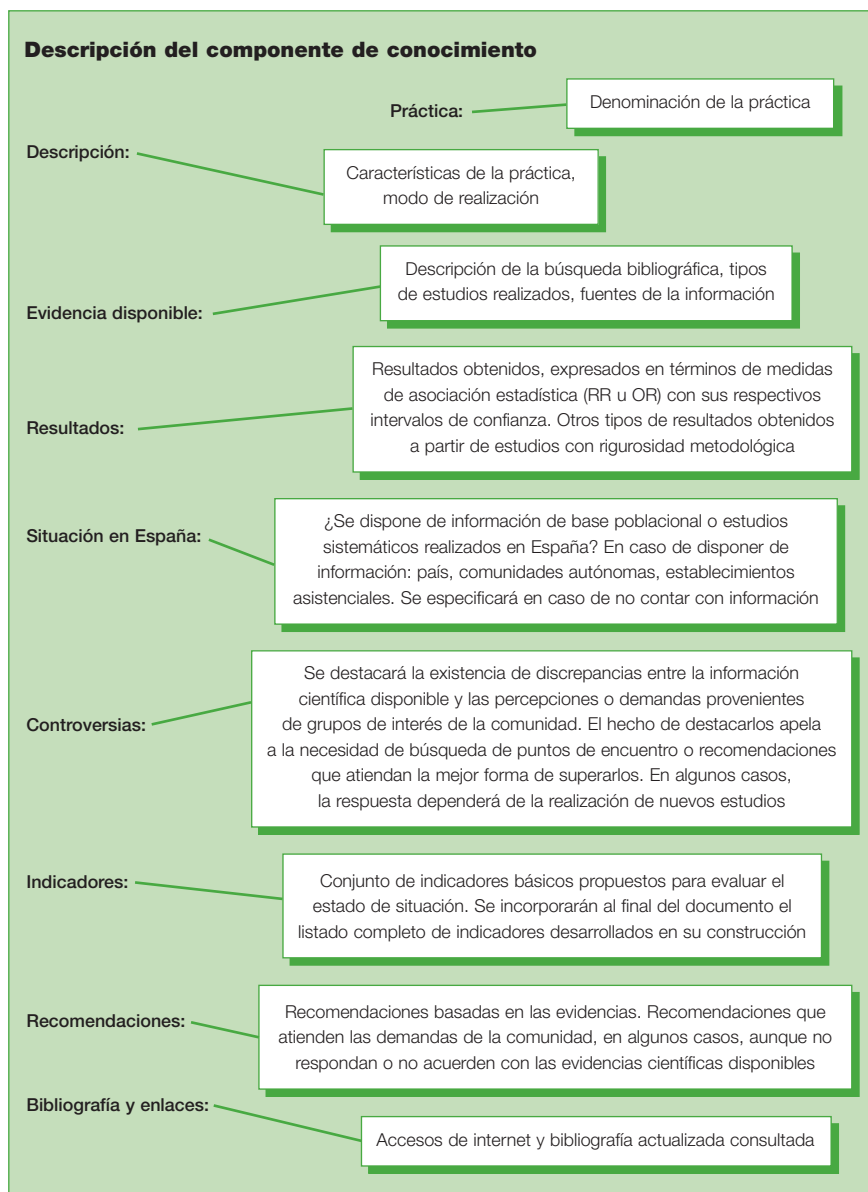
Descripción del componente de conocimiento

Práctica:

Denominación de la práctica

Descripción:

Características de la práctica, modo de realización

Descripción de la búsqueda bibliográfica, tipos de estudios realizados, fuentes de la información

Evidencia disponible:

Resultados obtenidos, expresados en términos de medidas de asociación estadística (RR u OR) con sus respectivos intervalos de confianza. Otros tipos de resultados obtenidos a partir de estudios con rigurosidad metodológica

Resultados:

Situación en España:

¿Se dispone de información de base poblacional o estudios sistemáticos realizados en España? En caso de disponer de información: país, comunidades autónomas, establecimientos asistenciales. Se especificará en caso de no contar con información

Se destacará la existencia de discrepancias entre la información científica disponible y las percepciones o demandas provenientes de grupos de interés de la comunidad. El hecho de destacarlos apela a la necesidad de búsqueda de puntos de encuentro o recomendaciones que atiendan la mejor forma de superarlos. En algunos casos, la respuesta dependerá de la realización de nuevos estudios

Controversias:

Indicadores:

Conjunto de indicadores básicos propuestos para evaluar el estado de situación. Se incorporarán al final del documento el listado completo de indicadores desarrollados en su construcción

Recomendaciones basadas en las evidencias. Recomendaciones que atienden las demandas de la comunidad, en algunos casos, aunque no respondan o no acuerden con las evidencias científicas disponibles

Recomendaciones:

Bibliografía y enlaces:

Accesos de internet y bibliografía actualizada consultada